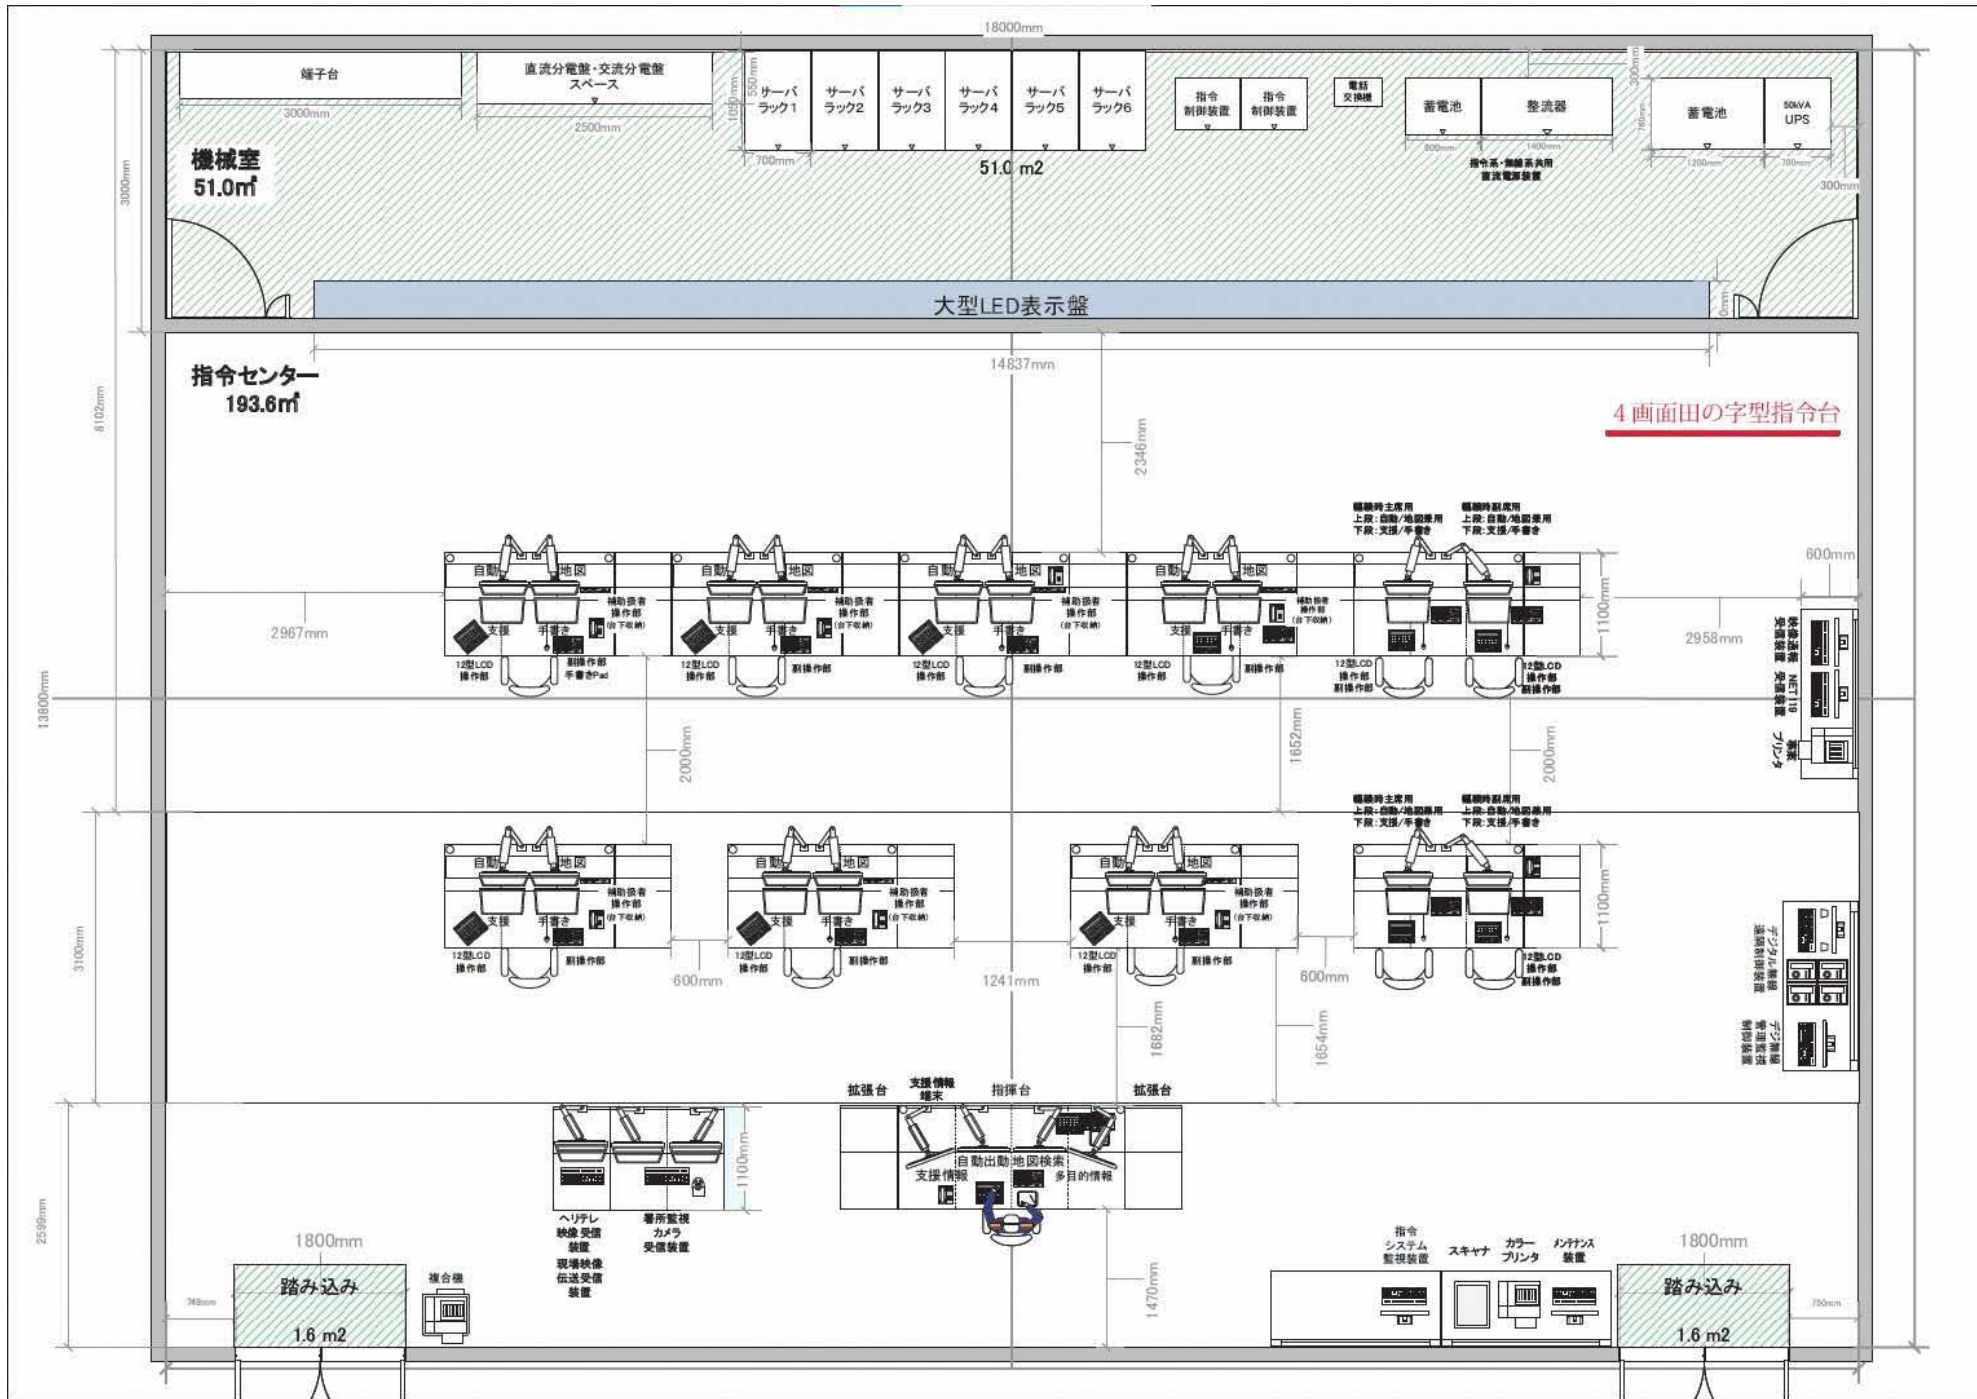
18000mm

端子台
3000mm
直流分電盤・交流分電盤スペース
2500mm
サーバラック1
サーバラック2
サーバラック3
サーバラック4
サーバラック5
サーバラック6
700mm
指令制御装置
指令制御装置
電話交換機
蓄電池
整流器
蓄電池
50kVA UPS
指令系・無線系共用直流電源装置
300mm

機械室
51.0㎡
51.0 m2
3000mm

大型LED表示盤

指令センター
193.6㎡
14837mm
2346mm
8102mm
13800mm

4画面田の字型指令台

輻輳時主席用
上段：自動/地図兼用
下段：支援/手書き
輻輳時副席用
上段：自動/地図兼用
下段：支援/手書き

自動
地図
支援
手書き
補助換者操作部
(台下収納)
12型LCD操作部
副操作部
手書きPad

2967mm
2958mm
600mm
1100mm
2000mm
1652mm
2000mm

映像通報受信装置
NET119受信装置
要約プリンタ

3100mm
600mm
1241mm
600mm
1682mm
1654mm

デジタル無線遠隔制御装置
デジタル無線管理監視制御装置

拡張台
支援情報端末
指揮台
拡張台
自動出動
地図検索
支援情報
多目的情報
1100mm

ヘリテレ映像受信装置
署所監視カメラ受信装置
現場映像伝送受信装置

2599mm
1800mm
踏み込み
1.6 m2
749mm
複合機
1470mm

指令システム監視装置
スキャナ
カラープリンタ
メンテナンス装置
1800mm
踏み込み
1.6 m2
750mm